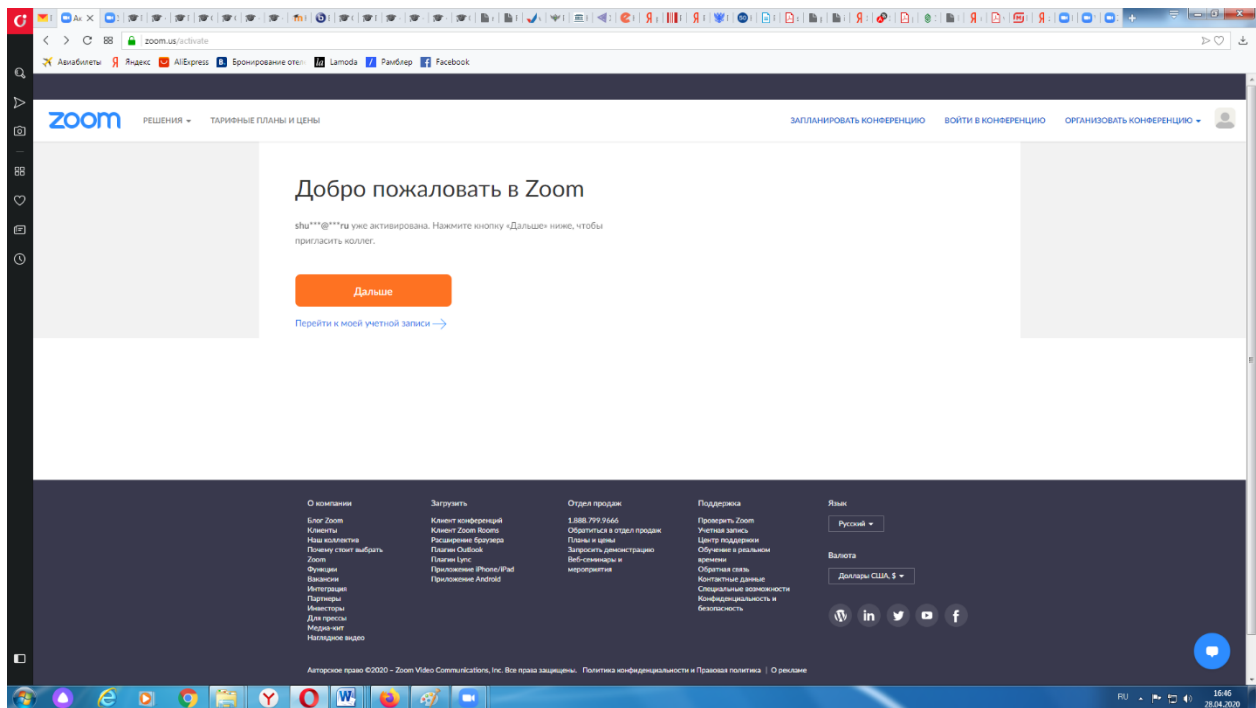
zoom.us/activate

Авиабилеты Яндекс AliExpress Бронирование отел Lamoda Рамблер Facebook

zoom РЕШЕНИЯ ТАРИФНЫЕ ПЛАНЫ И ЦЕНЫ ЗАПЛАНИРОВАТЬ КОНФЕРЕНЦИЮ ВОЙТИ В КОНФЕРЕНЦИЮ ОРГАНИЗОВАТЬ КОНФЕРЕНЦИЮ

Добро пожаловать в Zoom

shu***@***ru уже активирована. Нажмите кнопку «Дальше» ниже, чтобы пригласить коллег.

Дальше

Перейти к моей учетной записи →

О компании
Блог Zoom
Клиенты
Наш коллектив
Почему стоит выбрать Zoom
Функции
Вакансии
Интеграция
Партнеры
Инвесторы
Для прессы
Медиа-кит
Наглядное видео

Загрузить
Клиент конференций
Клиент Zoom Rooms
Расширение браузера
Плагин Outlook
Плагин Lync
Приложение iPhone/iPad
Приложение Android

Отдел продаж
1.888.799.9666
Обратиться в отдел продаж
Планы и цены
Запросить демонстрацию
Веб-семинары и мероприятия

Поддержка
Проверить Zoom
Учетная запись
Центр поддержки
Обучение в реальном времени
Обратная связь
Контактные данные
Специальные возможности
Конфиденциальность и безопасность

Язык
Русский

Валюта
Доллары США, $

Авторское право ©2020 – Zoom Video Communications, Inc. Все права защищены. Политика конфиденциальности и Правовая политика | О рекламе

RU 16:46 28.04.2020